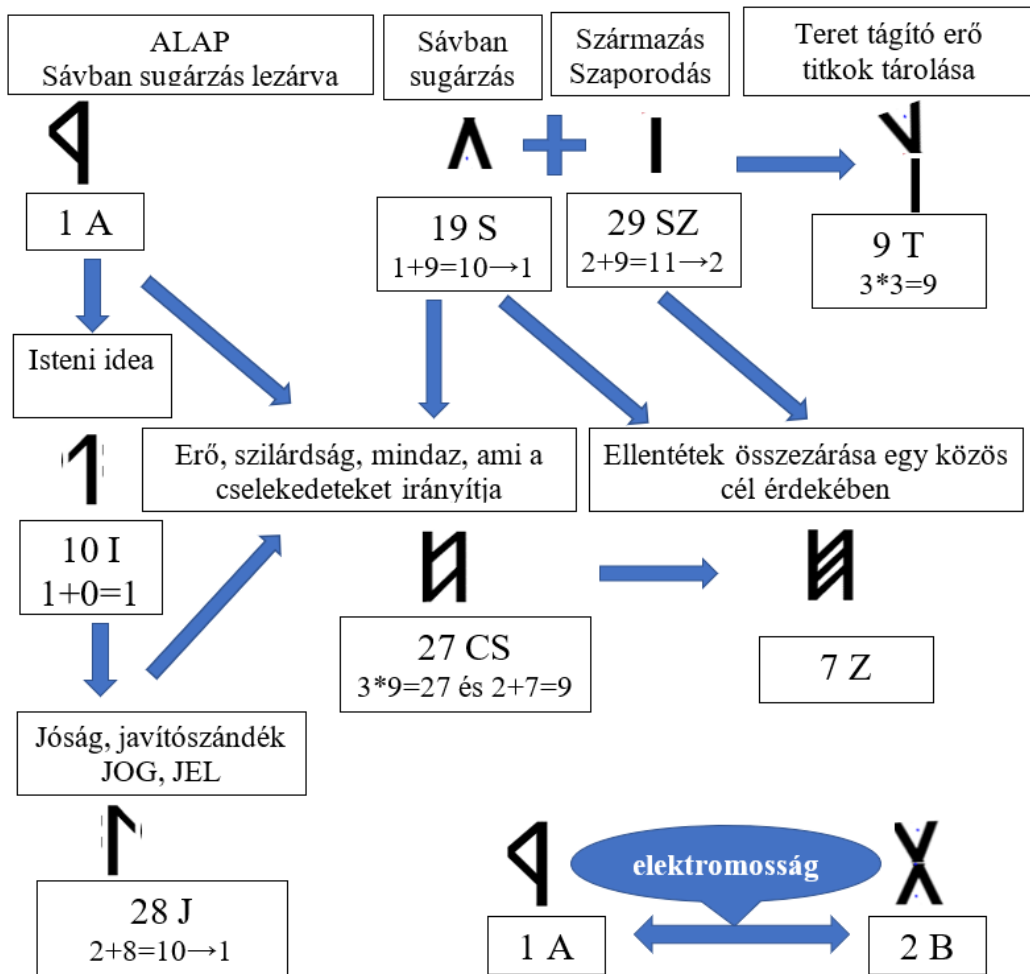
ALAP
Sávban sugárzás lezárva

Sávban sugárzás

Származás Szaporodás

Teret tágító erő titkok tárolása

1 A

19 S
1+9=10→1

29 SZ
2+9=11→2

9 T
3*3=9

Isteni idea

Erő, szilárdság, mindaz, ami a cselekedeteket irányítja

Ellentétek összezárása egy közös cél érdekében

10 I
1+0=1

27 CS
3*9=27 és 2+7=9

7 Z

Jóság, javítószándék
JOG, JEL

28 J
2+8=10→1

elektromosság

1 A

2 B